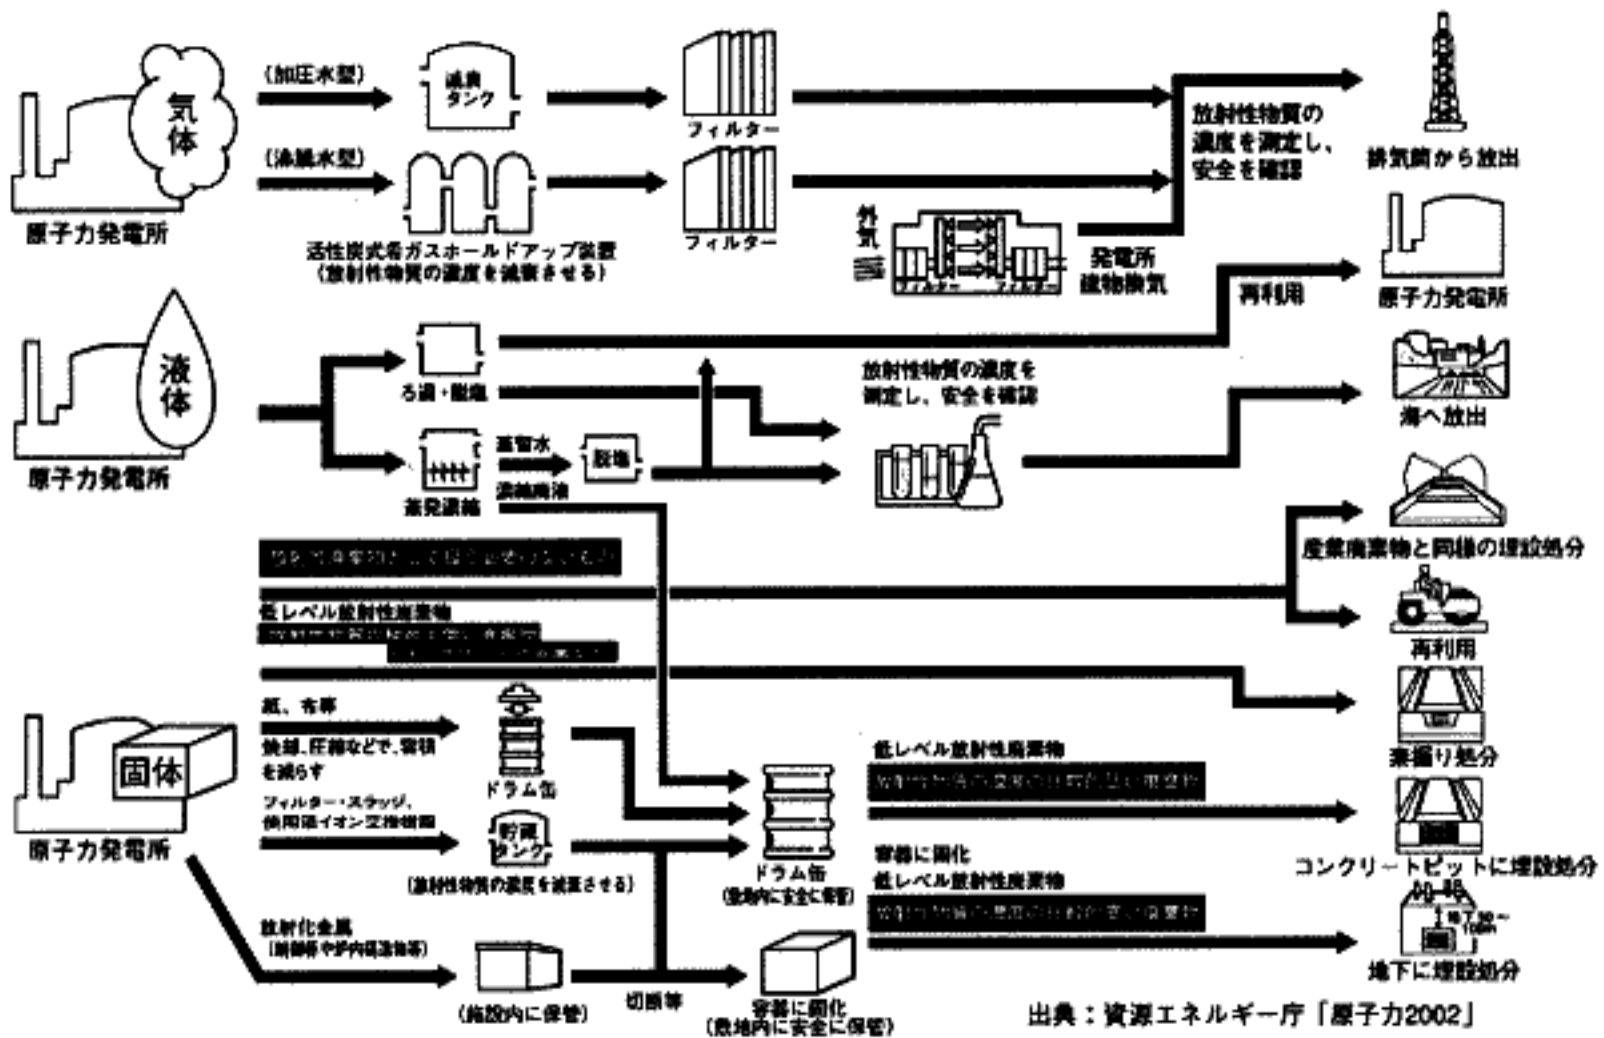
気体

原子力発電所

（加圧水型）

減衰タンク

（沸騰水型）

活性炭式希ガスホールドアップ装置
（放射性物質の濃度を減衰させる）

フィルター

フィルター

外気

フィルター　フィルター

発電所建物換気

放射性物質の濃度を測定し、安全を確認

排気筒から放出

再利用

原子力発電所

液体

原子力発電所

ろ過・脱塩

蒸発濃縮

蒸留水

脱塩

濃縮廃液

放射性物質の濃度を測定し、安全を確認

海へ放出

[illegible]

産業廃棄物と同様の埋設処分

低レベル放射性廃棄物

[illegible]

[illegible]

再利用

素掘り処分

固体

原子力発電所

紙、布等

焼却、圧縮などで、容積を減らす

ドラム缶

フィルター・スラッジ、使用済イオン交換樹脂

貯蔵タンク

（放射性物質の濃度を減衰させる）

ドラム缶
（敷地内に安全に保管）

低レベル放射性廃棄物

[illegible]

容器に固化
低レベル放射性廃棄物

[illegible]

コンクリートピットに埋設処分

地下50～100m

地下に埋設処分

放射化金属
（制御棒や炉内構造物等）

（施設内に保管）

切断等

容器に固化
（敷地内に安全に保管）

出典：資源エネルギー庁「原子力2002」